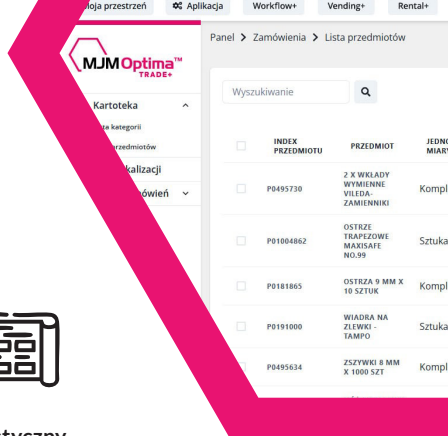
Moja przestrzeń Aplikacja Workflow+ Vending+ Rental+

MJMOptima™ TRADE+

Panel > Zamówienia > Lista przedmiotów

Kartoteka

Wyszukiwanie

INDEX PRZEDMIOTU | PRZEDMIOT | ZEON
P0495710 | 2 X WKŁADY WYMIENNE WIERTŁA LEMNIKO | Kompl
P0100462 | OSTRZE TRAPEZOWE MAXISAFE | Sztuka
P0181185 | OSTRZA 9 MM X 10 SZTUK | Kompl
P0191000 | WIADRA NA ZIEWNI TAMPO | Sztuka
P0455634 | ZSZYWKI 8 MM X 1000 SZT | Kompl